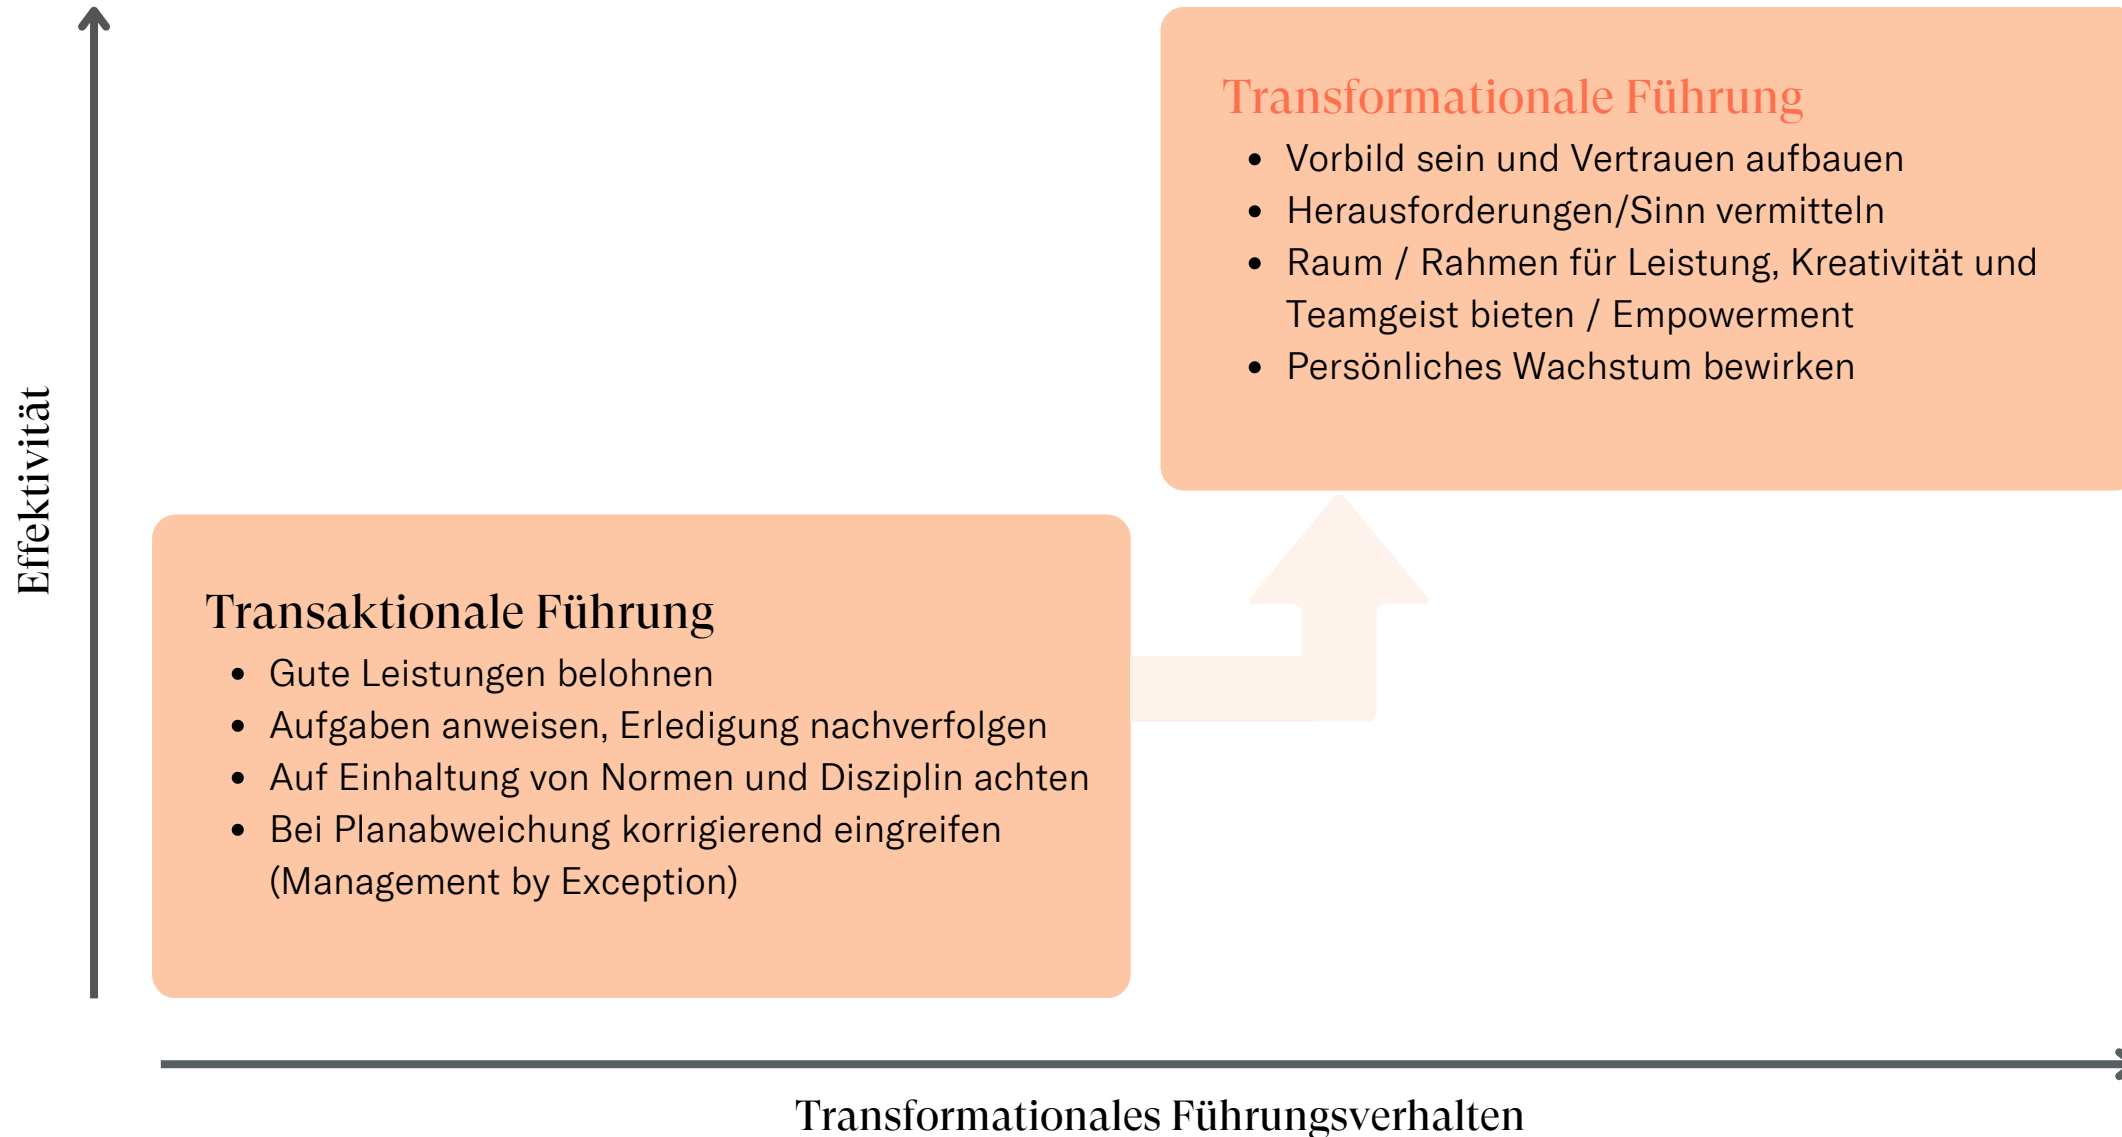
Effektivität

Transformationale Führung
- Vorbild sein und Vertrauen aufbauen
- Herausforderungen/Sinn vermitteln
- Raum / Rahmen für Leistung, Kreativität und Teamgeist bieten / Empowerment
- Persönliches Wachstum bewirken

Transaktionale Führung
- Gute Leistungen belohnen
- Aufgaben anweisen, Erledigung nachverfolgen
- Auf Einhaltung von Normen und Disziplin achten
- Bei Planabweichung korrigierend eingreifen (Management by Exception)

Transformationales Führungsverhalten